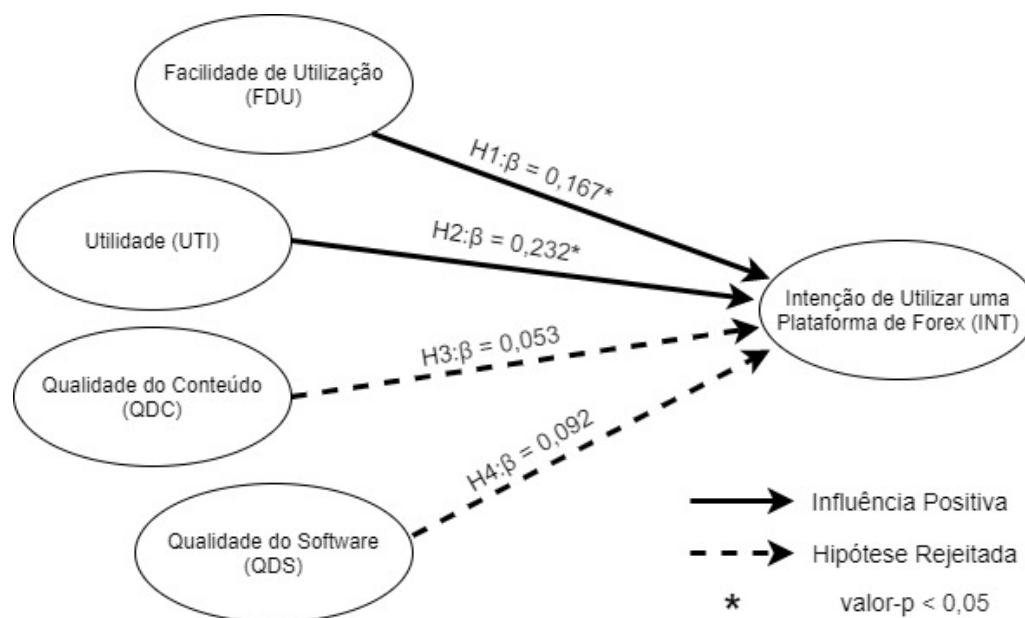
Facilidade de Utilização (FDU)

Utilidade (UTI)

Qualidade do Conteúdo (QDC)

Qualidade do Software (QDS)

H1:$\beta$ = 0,167*

H2:$\beta$ = 0,232*

H3:$\beta$ = 0,053

H4:$\beta$ = 0,092

Intenção de Utilizar uma Plataforma de Forex (INT)

Influência Positiva

Hipótese Rejeitada

* valor-p < 0,05